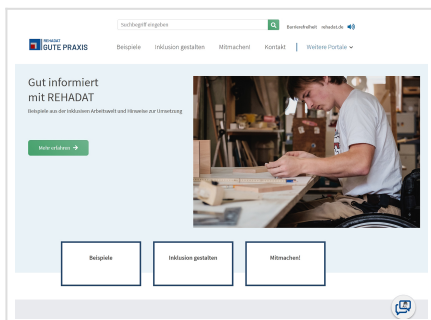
Suchbegriff eingeben

Barrierefreiheit rehadat.de

REHADAT
GUTE PRAXIS

Beispiele Inklusion gestalten Mitmachen! Kontakt Weitere Portale

Gut informiert
mit REHADAT

Beispiele aus der inklusiven Arbeitswelt und Hinweise zur Umsetzung

Mehr erfahren

Beispiele

Inklusion gestalten

Mitmachen!